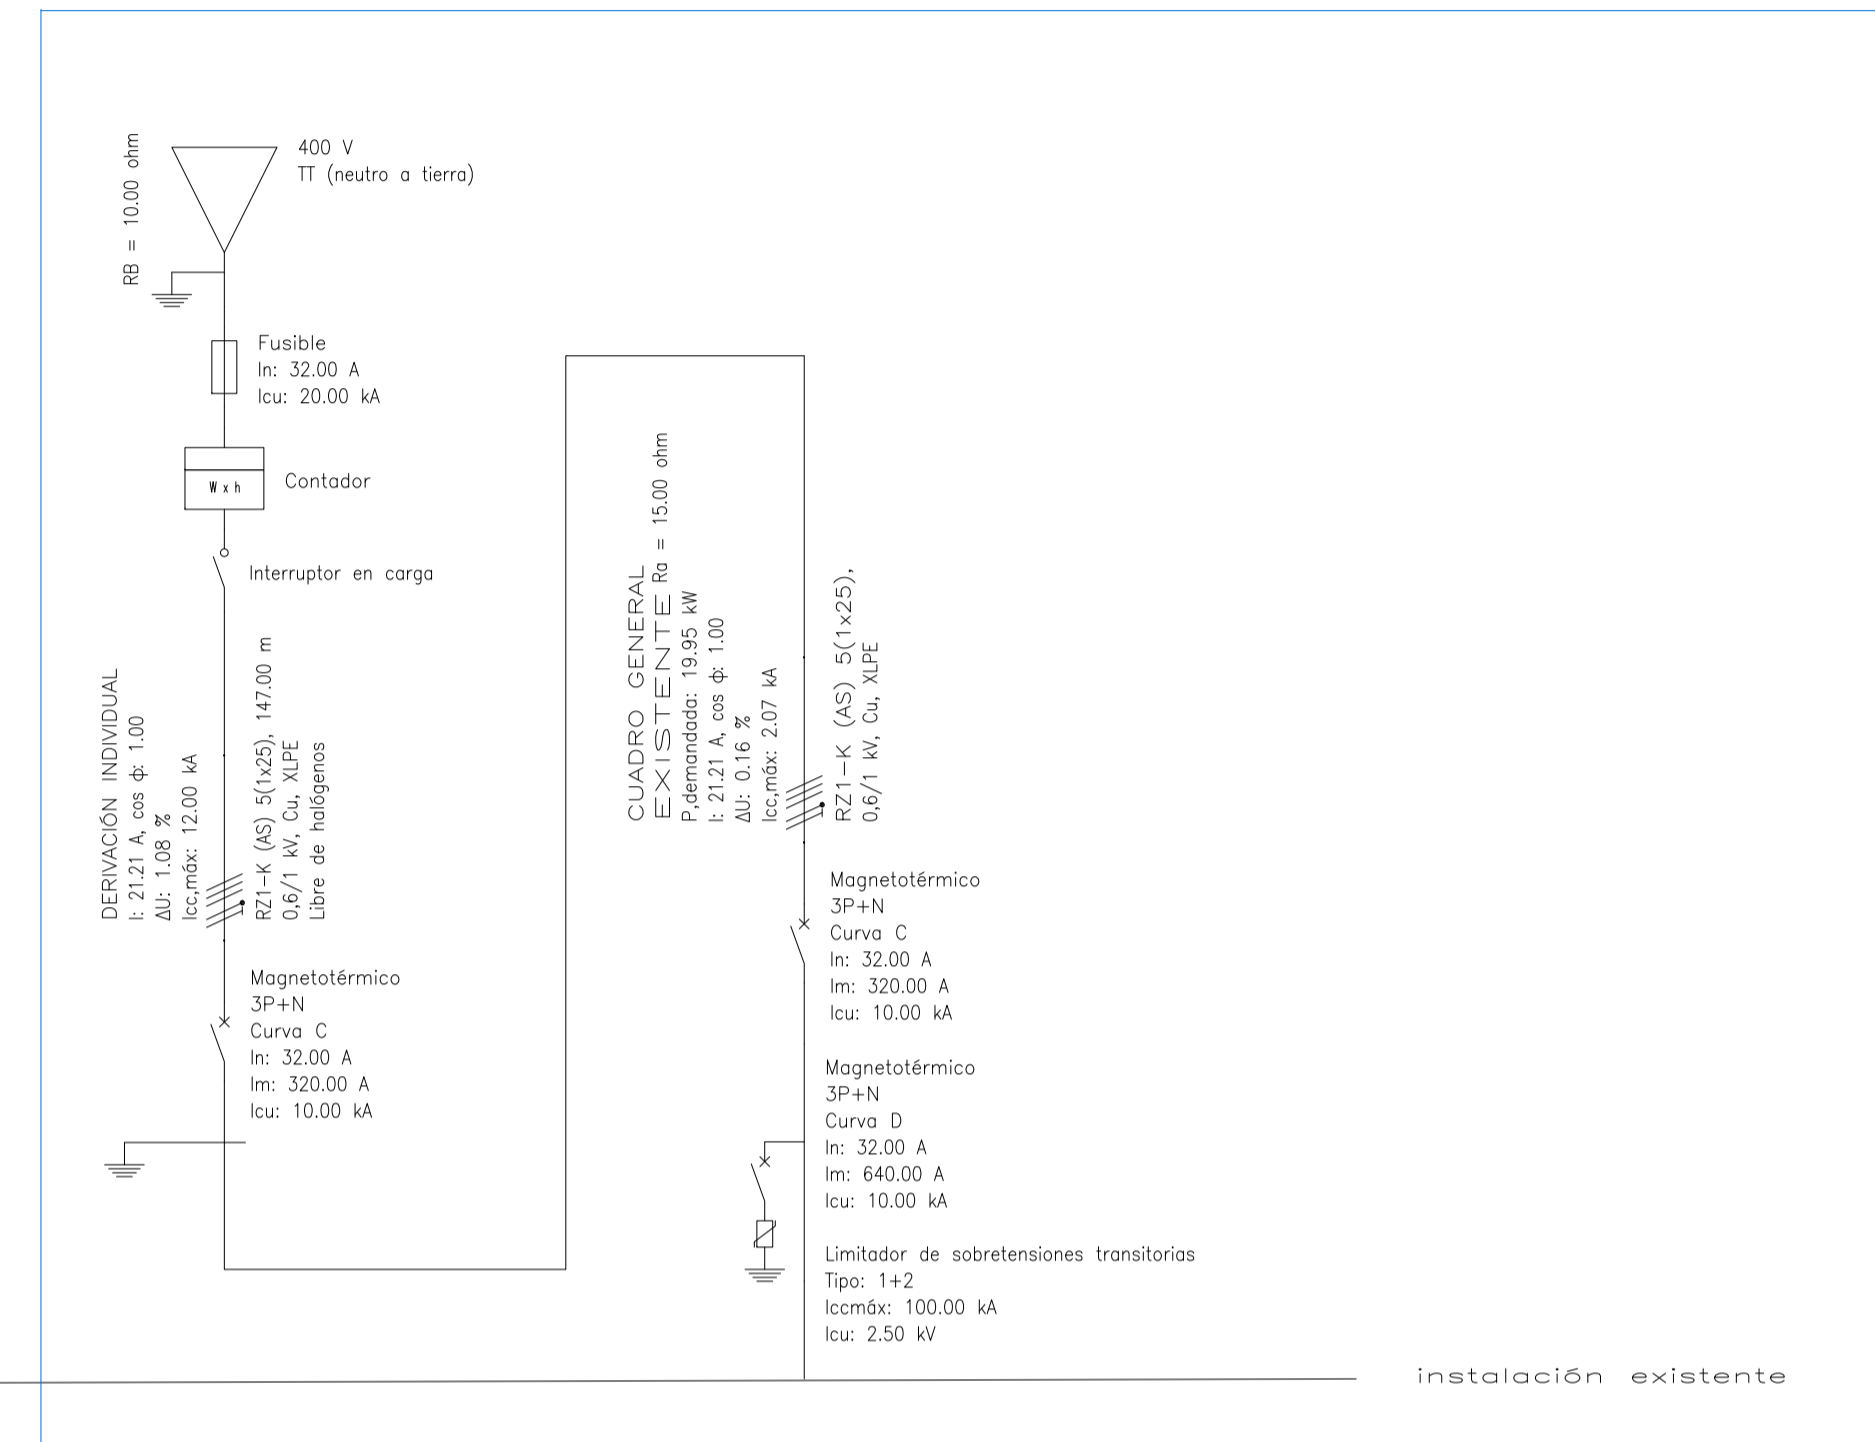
400 V
TT (neutro a tierra)

RB = 10.00 ohm

Fusible
In: 32.00 A
Icu: 20.00 kA

Wxh

Contador

Interruptor en carga

DERIVACIÓN INDIVIDUAL
I: 21.21 A, cos ϕ: 1.00
ΔU: 1.08 %
Icc,máx: 12.00 kA

RZ1-K (AS) 5(1x25), 147.00 m
0,6/1 kV, Cu, XLPE
Libre de halógenos

Magnetotérmico
3P+N
Curva C
In: 32.00 A
Im: 320.00 A
Icu: 10.00 kA

CUADRO GENERAL
EXISTENTE Ra = 15.00 ohm
P,demandada: 19.95 kW
I: 21.21 A, cos ϕ: 1.00
ΔU: 0.16 %
Icc,máx: 2.07 kA

RZ1-K (AS) 5(1x25),
0,6/1 kV, Cu, XLPE

Magnetotérmico
3P+N
Curva C
In: 32.00 A
Im: 320.00 A
Icu: 10.00 kA

Magnetotérmico
3P+N
Curva D
In: 32.00 A
Im: 640.00 A
Icu: 10.00 kA

Limitador de sobretensiones transitorias
Tipo: 1+2
Iccmáx: 100.00 kA
Icu: 2.50 kV

instalación existente